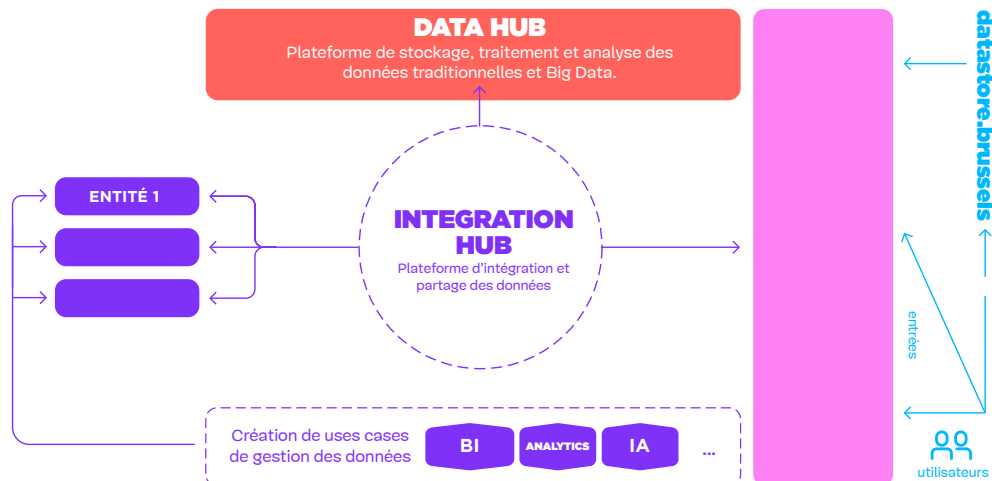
DATA HUB
Plateforme de stockage, traitement et analyse des données traditionnelles et Big Data.

datastore.brussels

ENTITÉ 1

INTEGRATION HUB
Plateforme d'intégration et partage des données

entrées

Création de uses cases de gestion des données

BI

ANALYTICS

IA

...

utilisateurs